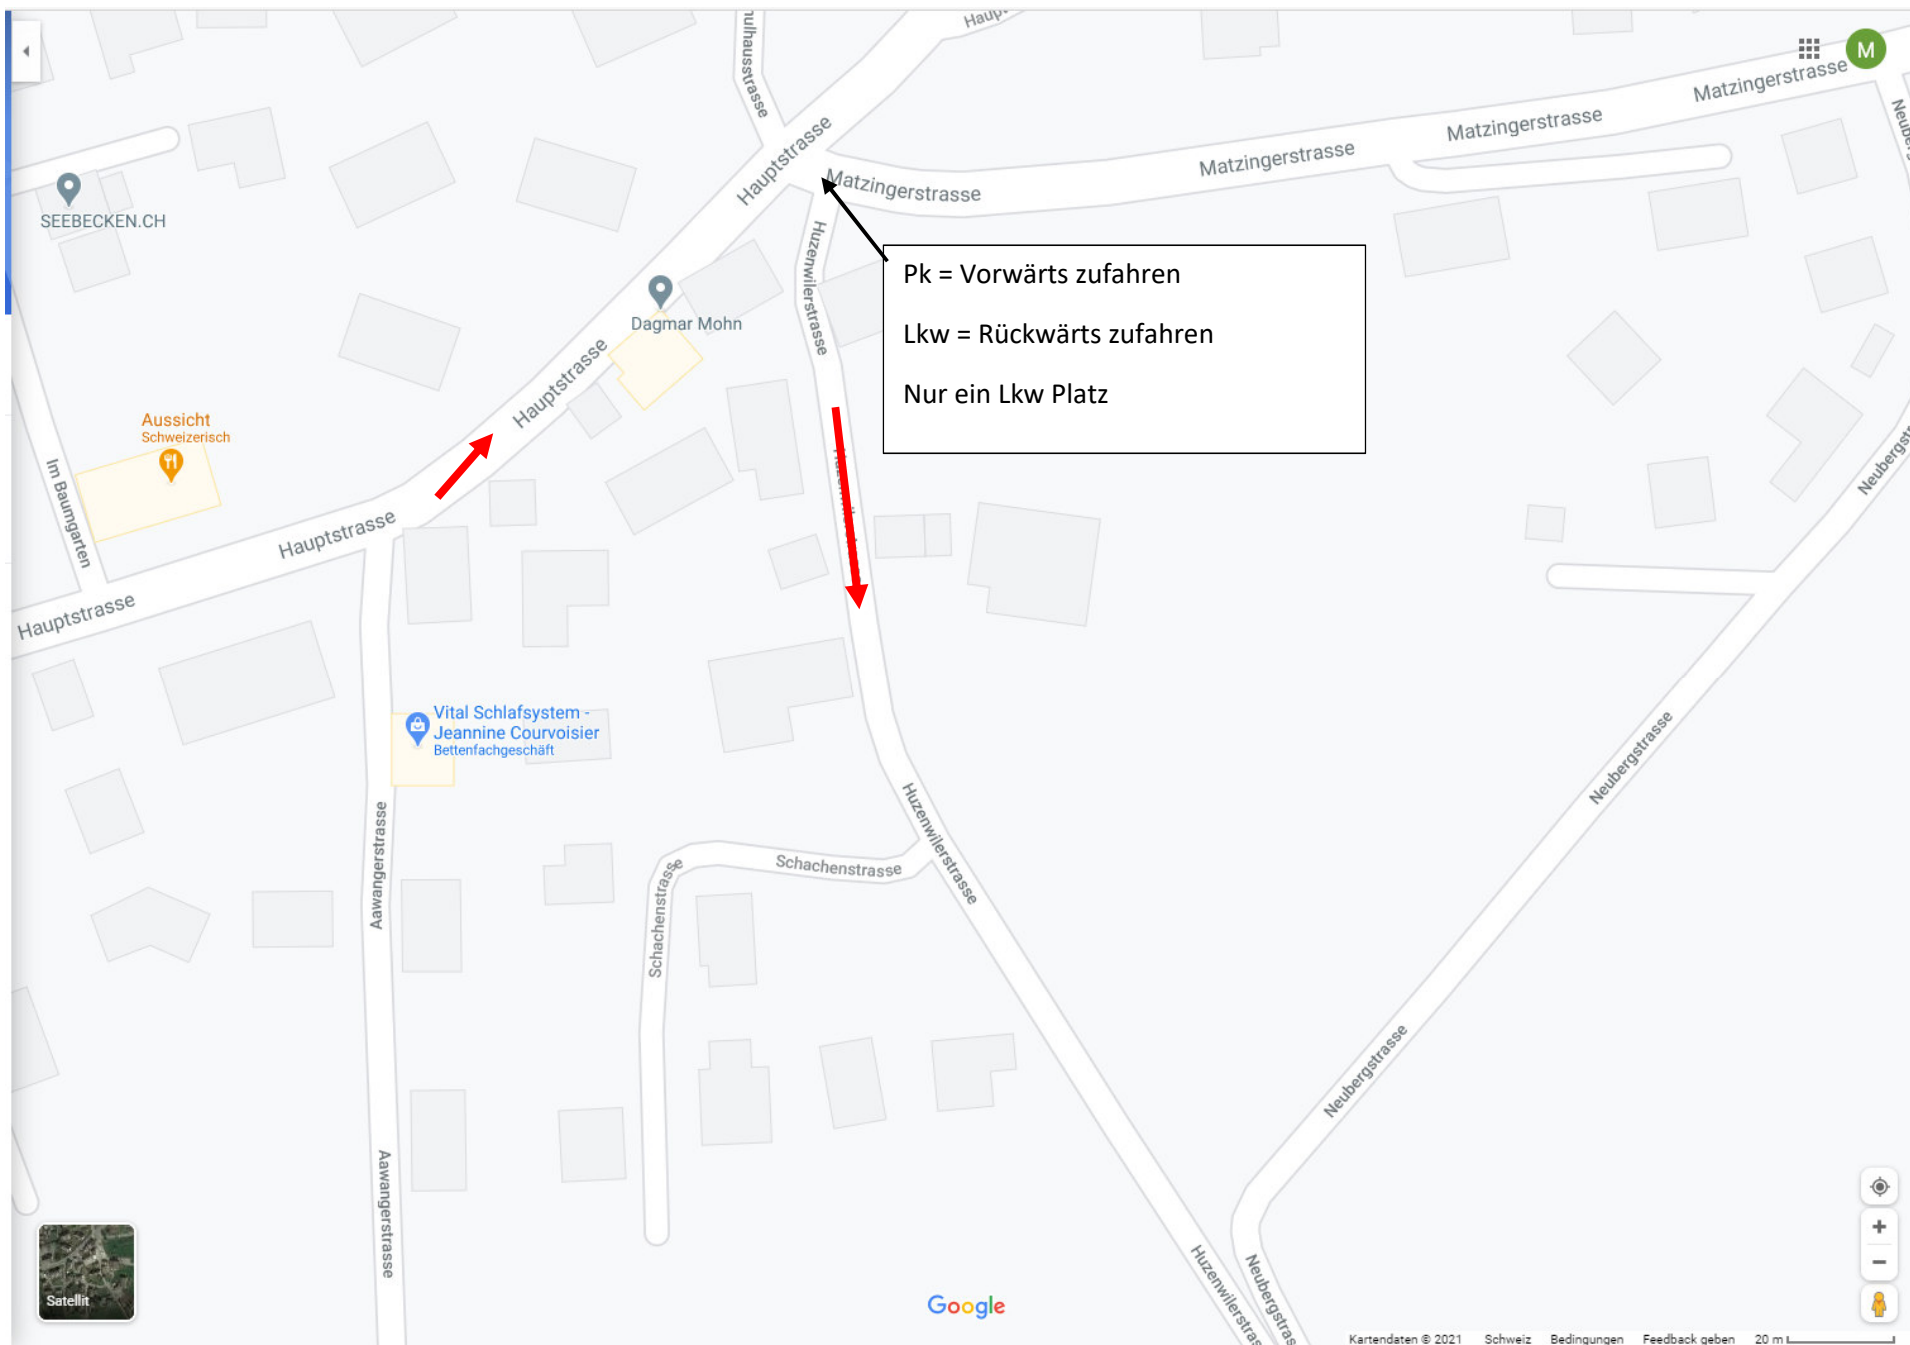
Pk = Vorwärts zufahren

Lkw = Rückwärts zufahren

Nur ein Lkw Platz

M

Haup

ulhausstrasse

Hauptstrasse

Matzingerstrasse

Matzingerstrasse

Matzingerstrasse

Matzingerstrasse

Neube

SEEBECKEN.CH

Dagmar Mohn

Huzenwilerstrasse

Hauptstrasse

Aussicht
Schweizerisch

Im Baumgarten

Hauptstrasse

Hauptstrasse

Neubergstr

Vital Schlafsystem - Jeannine Courvoisier
Bettenfachgeschäft

Aawangerstrasse

Schachenstrasse

Schachenstrasse

Huzenwilerstrasse

Neubergstrasse

Neubergstrasse

Aawangerstrasse

Huzenwilerstras

Neubergstras

Satellit

Google

Kartendaten © 2021 Schweiz Bedingungen Feedback geben 20 m